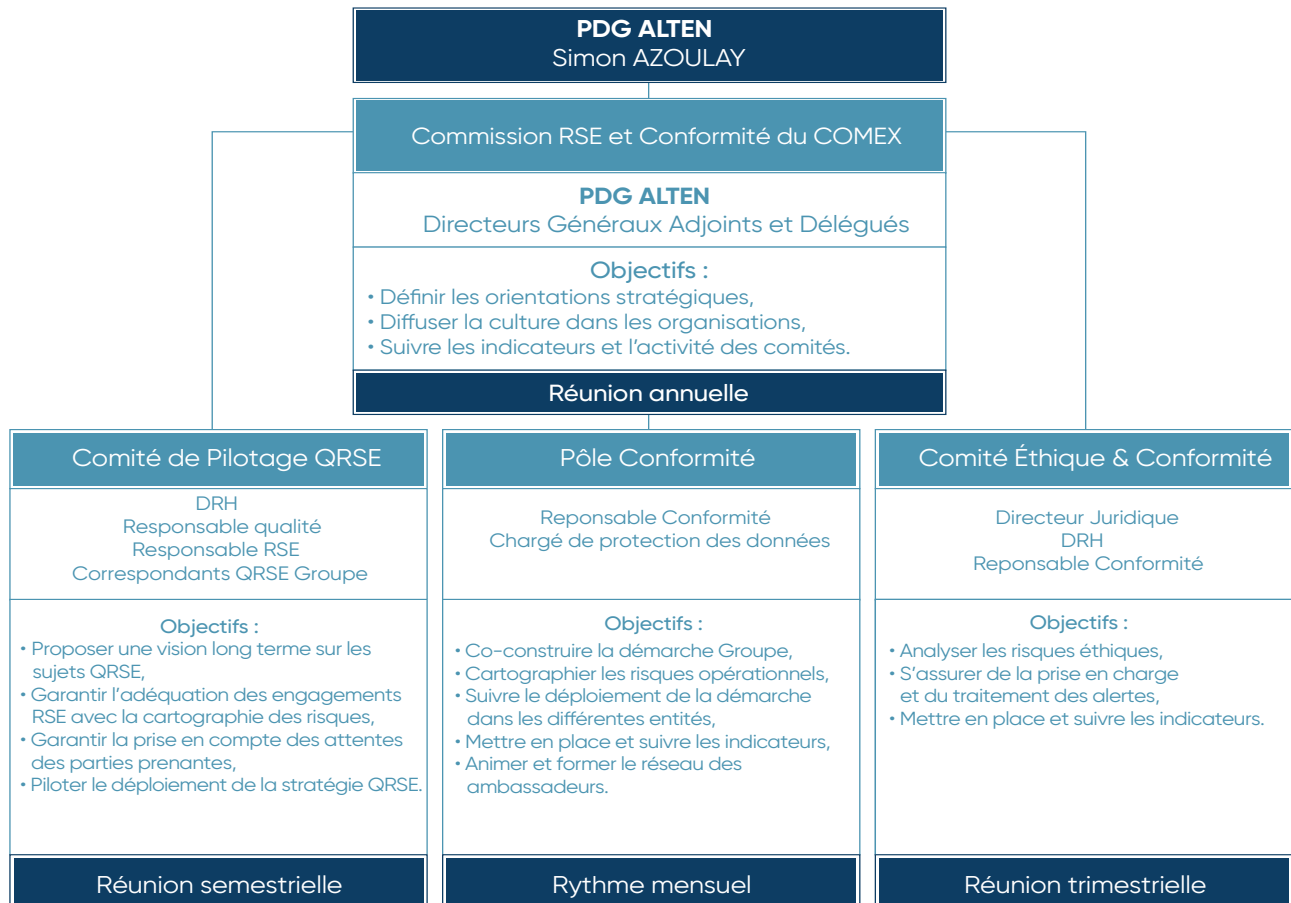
PDG ALTEN
Simon AZOULAY

Commission RSE et Conformité du COMEX

PDG ALTEN
Directeurs Généraux Adjoints et Délégués

Objectifs :
• Définir les orientations stratégiques,
• Diffuser la culture dans les organisations,
• Suivre les indicateurs et l'activité des comités.

Réunion annuelle

Comité de Pilotage QRSE

DRH
Responsable qualité
Responsable RSE
Correspondants QRSE Groupe

Objectifs :
• Proposer une vision long terme sur les sujets QRSE,
• Garantir l'adéquation des engagements RSE avec la cartographie des risques,
• Garantir la prise en compte des attentes des parties prenantes,
• Piloter le déploiement de la stratégie QRSE.

Réunion semestrielle

Pôle Conformité

Reponsable Conformité
Chargé de protection des données

Objectifs :
• Co-construire la démarche Groupe,
• Cartographier les risques opérationnels,
• Suivre le déploiement de la démarche dans les différentes entités,
• Mettre en place et suivre les indicateurs,
• Animer et former le réseau des ambassadeurs.

Rythme mensuel

Comité Éthique & Conformité

Directeur Juridique
DRH
Reponsable Conformité

Objectifs :
• Analyser les risques éthiques,
• S'assurer de la prise en charge et du traitement des alertes,
• Mettre en place et suivre les indicateurs.

Réunion trimestrielle